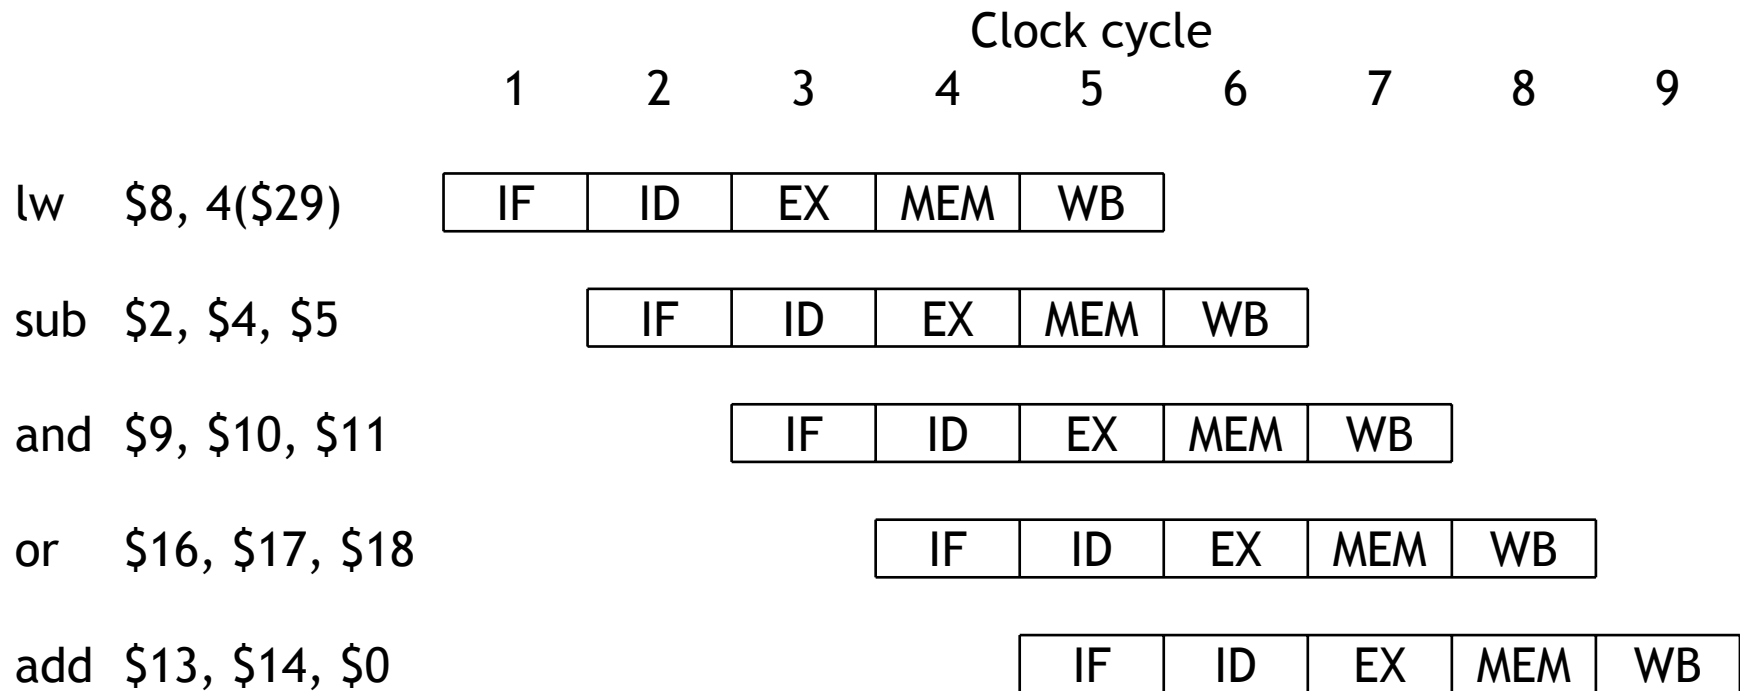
| | Clock cycle | | | | | | | | |
|---|---|---|---|---|---|---|---|---|---|
| | 1 | 2 | 3 | 4 | 5 | 6 | 7 | 8 | 9 |
| lw \$8, 4(\$29) | IF | ID | EX | MEM | WB | | | | |
| sub \$2, \$4, \$5 | | IF | ID | EX | MEM | WB | | | |
| and \$9, \$10, \$11 | | | IF | ID | EX | MEM | WB | | |
| or \$16, \$17, \$18 | | | | IF | ID | EX | MEM | WB | |
| add \$13, \$14, \$0 | | | | | IF | ID | EX | MEM | WB |